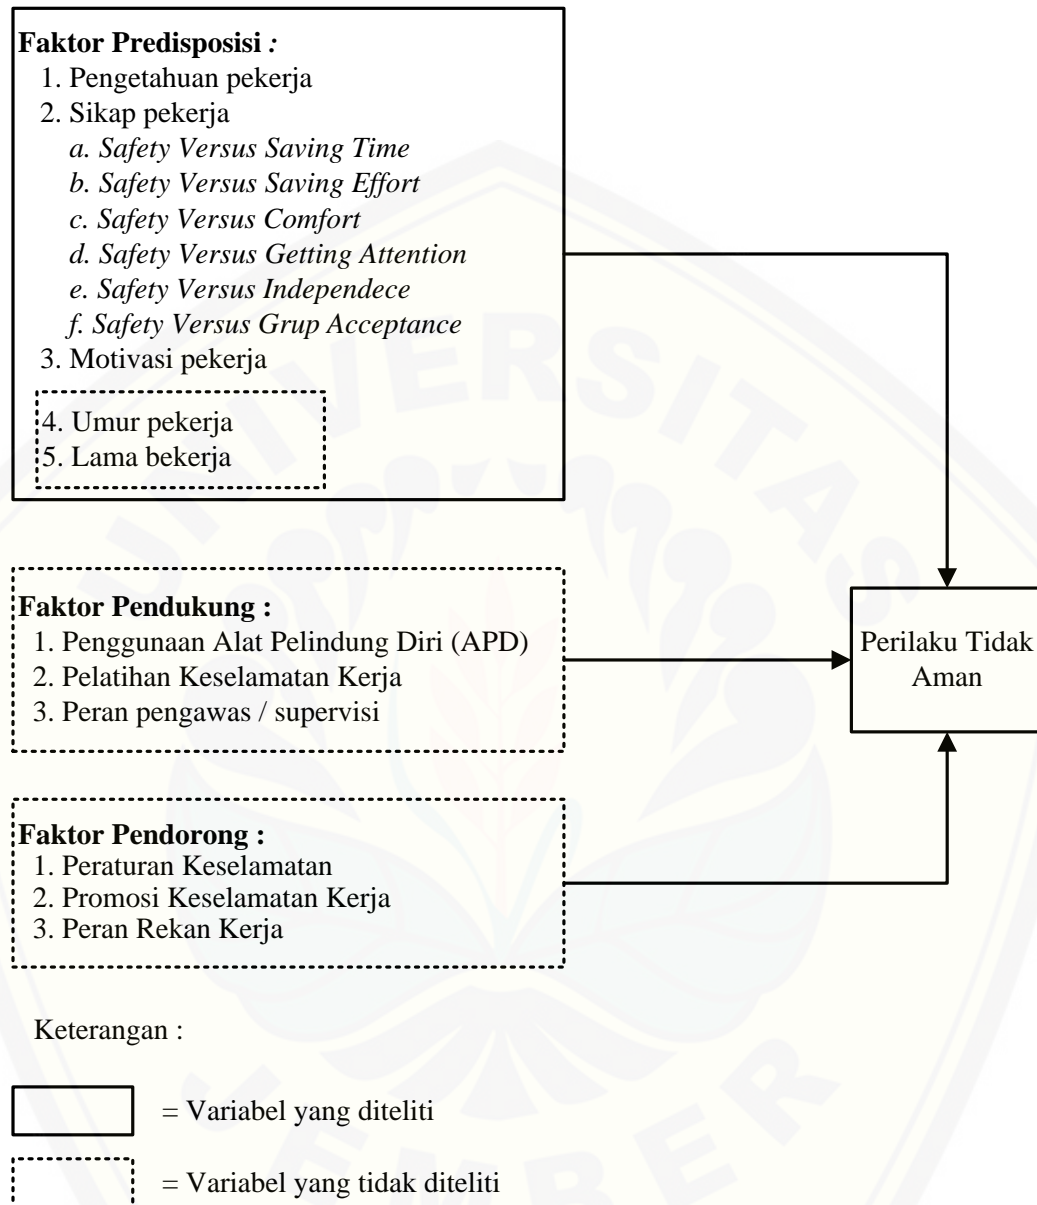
Faktor Predisposisi :
1. Pengetahuan pekerja
2. Sikap pekerja
a. Safety Versus Saving Time
b. Safety Versus Saving Effort
c. Safety Versus Comfort
d. Safety Versus Getting Attention
e. Safety Versus Independece
f. Safety Versus Grup Acceptance
3. Motivasi pekerja
4. Umur pekerja
5. Lama bekerja

Faktor Pendukung :
1. Penggunaan Alat Pelindung Diri (APD)
2. Pelatihan Keselamatan Kerja
3. Peran pengawas / supervisi

Faktor Pendorong :
1. Peraturan Keselamatan
2. Promosi Keselamatan Kerja
3. Peran Rekan Kerja

Perilaku Tidak Aman

Keterangan :

= Variabel yang diteliti

= Variabel yang tidak diteliti